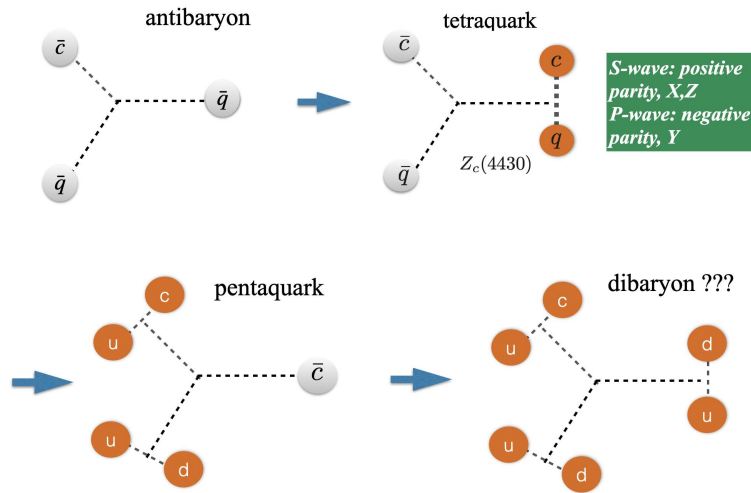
antibaryon

$\bar{c}$

$\bar{q}$

$\bar{q}$

tetraquark

$\bar{c}$

$c$

$q$

$\bar{q}$

$Z_c(4430)$

S-wave: positive parity, X,Z
P-wave: negative parity, Y

pentaquark

c

u

$\bar{c}$

u

d

dibaryon ???

c

u

d

u

u

d